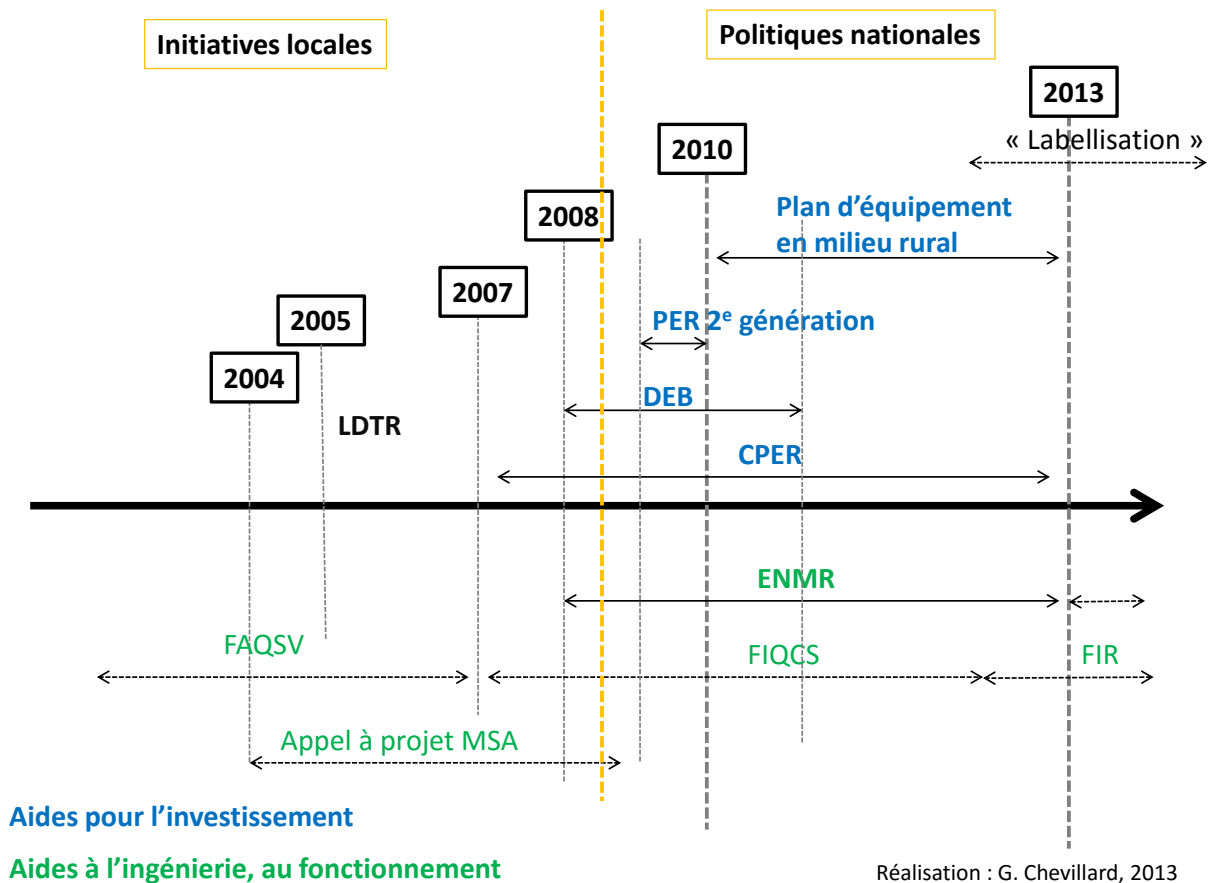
Initiatives locales

Politiques nationales

2013

« Labellisation »

2010

Plan d'équipement en milieu rural

2008

2007

2005

PER 2$^e$ génération

2004

DEB

LDTR

CPER

ENMR

FAQSV

FIQCS

FIR

Appel à projet MSA

Aides pour l'investissement

Aides à l'ingénierie, au fonctionnement

Réalisation : G. Chevillard, 2013